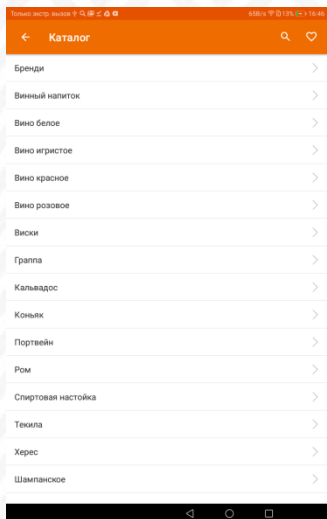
Только экстр. вызов
65B/s 13% 16:46
Каталог
Бренди
Винный напиток
Вино белое
Вино игристое
Вино красное
Вино розовое
Виски
Граппа
Кальвадос
Коньяк
Портвейн
Ром
Спиртовая настойка
Текила
Херес
Шампанское